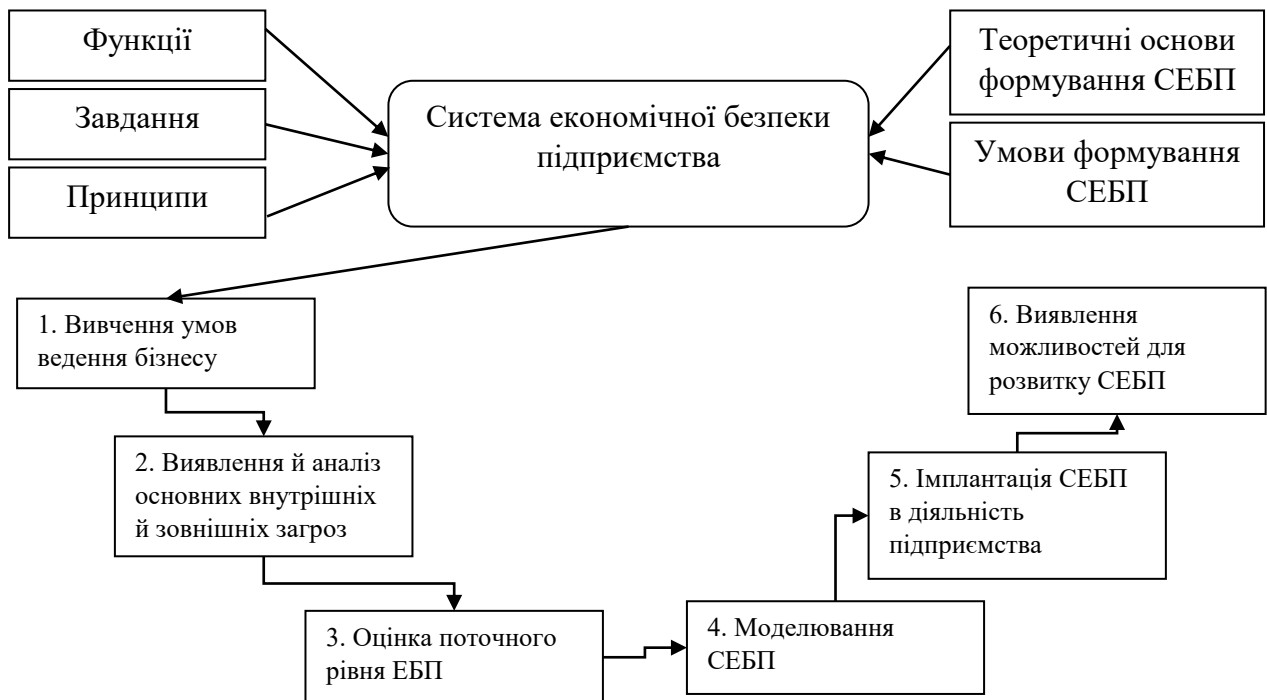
Функції

Завдання

Принципи

Система економічної безпеки підприємства

Теоретичні основи формування СЕБП

Умови формування СЕБП

1. Вивчення умов ведення бізнесу

2. Виявлення й аналіз основних внутрішніх й зовнішніх загроз

3. Оцінка поточного рівня ЕБП

4. Моделювання СЕБП

5. Імплантація СЕБП в діяльність підприємства

6. Виявлення можливостей для розвитку СЕБП